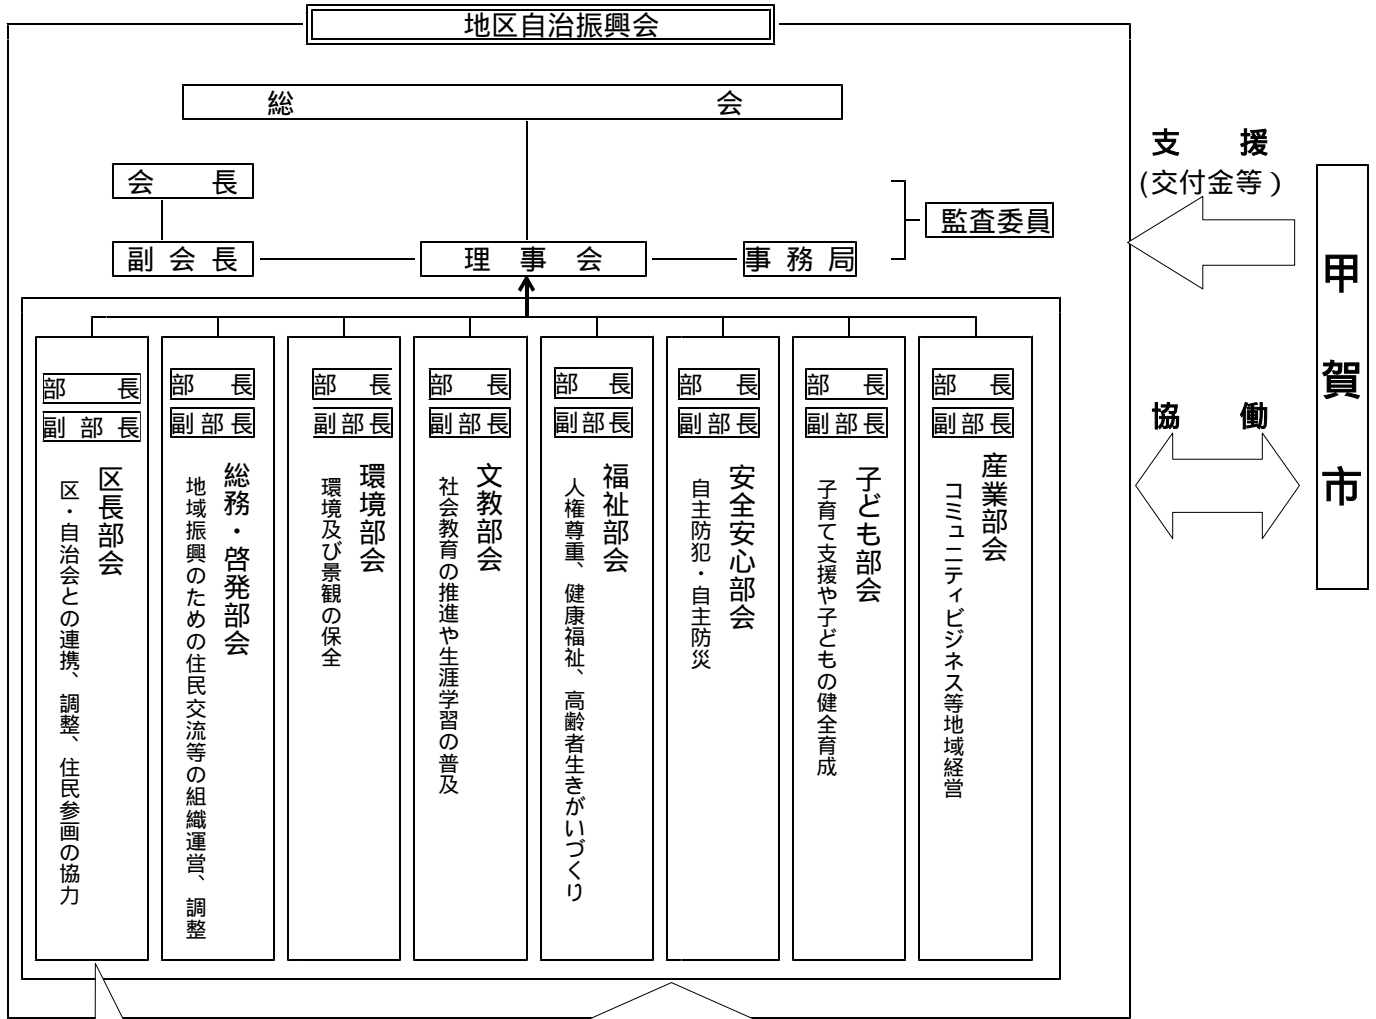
地区自治振興会

総　　会

会　長

副会長

理事会

事務局

監査委員

支　援
(交付金等)

甲賀市

協　働

部　長
副部長
区長部会
区・自治会との連携、調整、住民参画の協力

部　長
副部長
総務・啓発部会
地域振興のための住民交流等の組織運営、調整

部　長
副部長
環境部会
環境及び景観の保全

部　長
副部長
文教部会
社会教育の推進や生涯学習の普及

部　長
副部長
福祉部会
人権尊重、健康福祉、高齢者生きがいづくり

部　長
副部長
安全安心部会
自主防犯・自主防災

部　長
副部長
子ども部会
子育て支援や子どもの健全育成

部　長
副部長
産業部会
コミュニティビジネス等地域経営